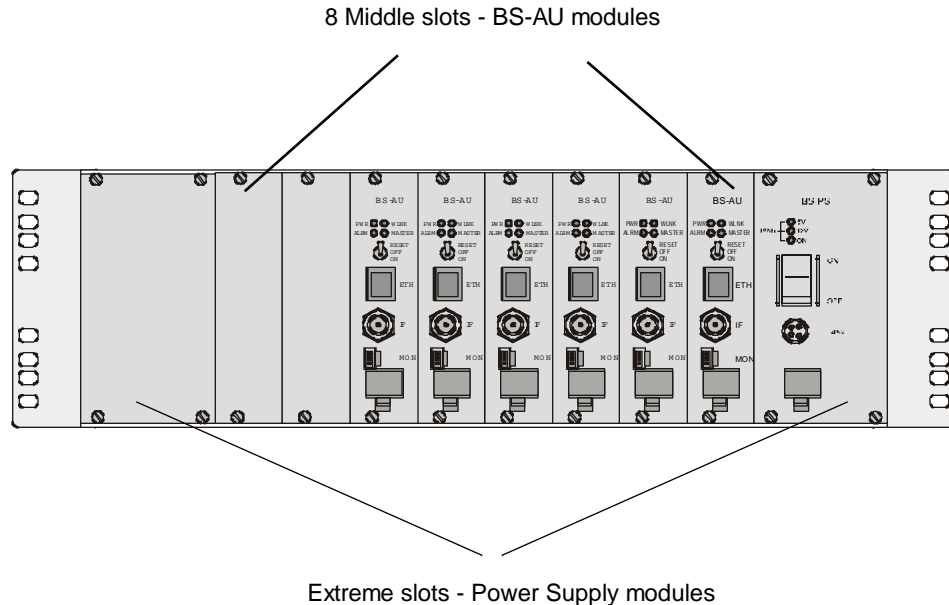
8 Middle slots - BS-AU modules

BS-AU
PWR WLNK
ALRM MASTER
RESET
OFF
ON
ETH
IF
MON

BS-AU
PWR WLNK
ALRM MASTER
RESET
OFF
ON
ETH
IF
MON

BS-AU
PWR WLNK
ALRM MASTER
RESET
OFF
ON
ETH
IF
MON

BS-AU
PWR WLNK
ALRM MASTER
RESET
OFF
ON
ETH
IF
MON

BS-AU
PWR WLNK
ALRM MASTER
RESET
OFF
ON
ETH
IF
MON

BS-AU
PWR WLNK
ALRM MASTER
RESET
OFF
ON
ETH
IF
MON

BS-PS
5V
PWR 12V
ON
ON
OFF
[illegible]

Extreme slots - Power Supply modules